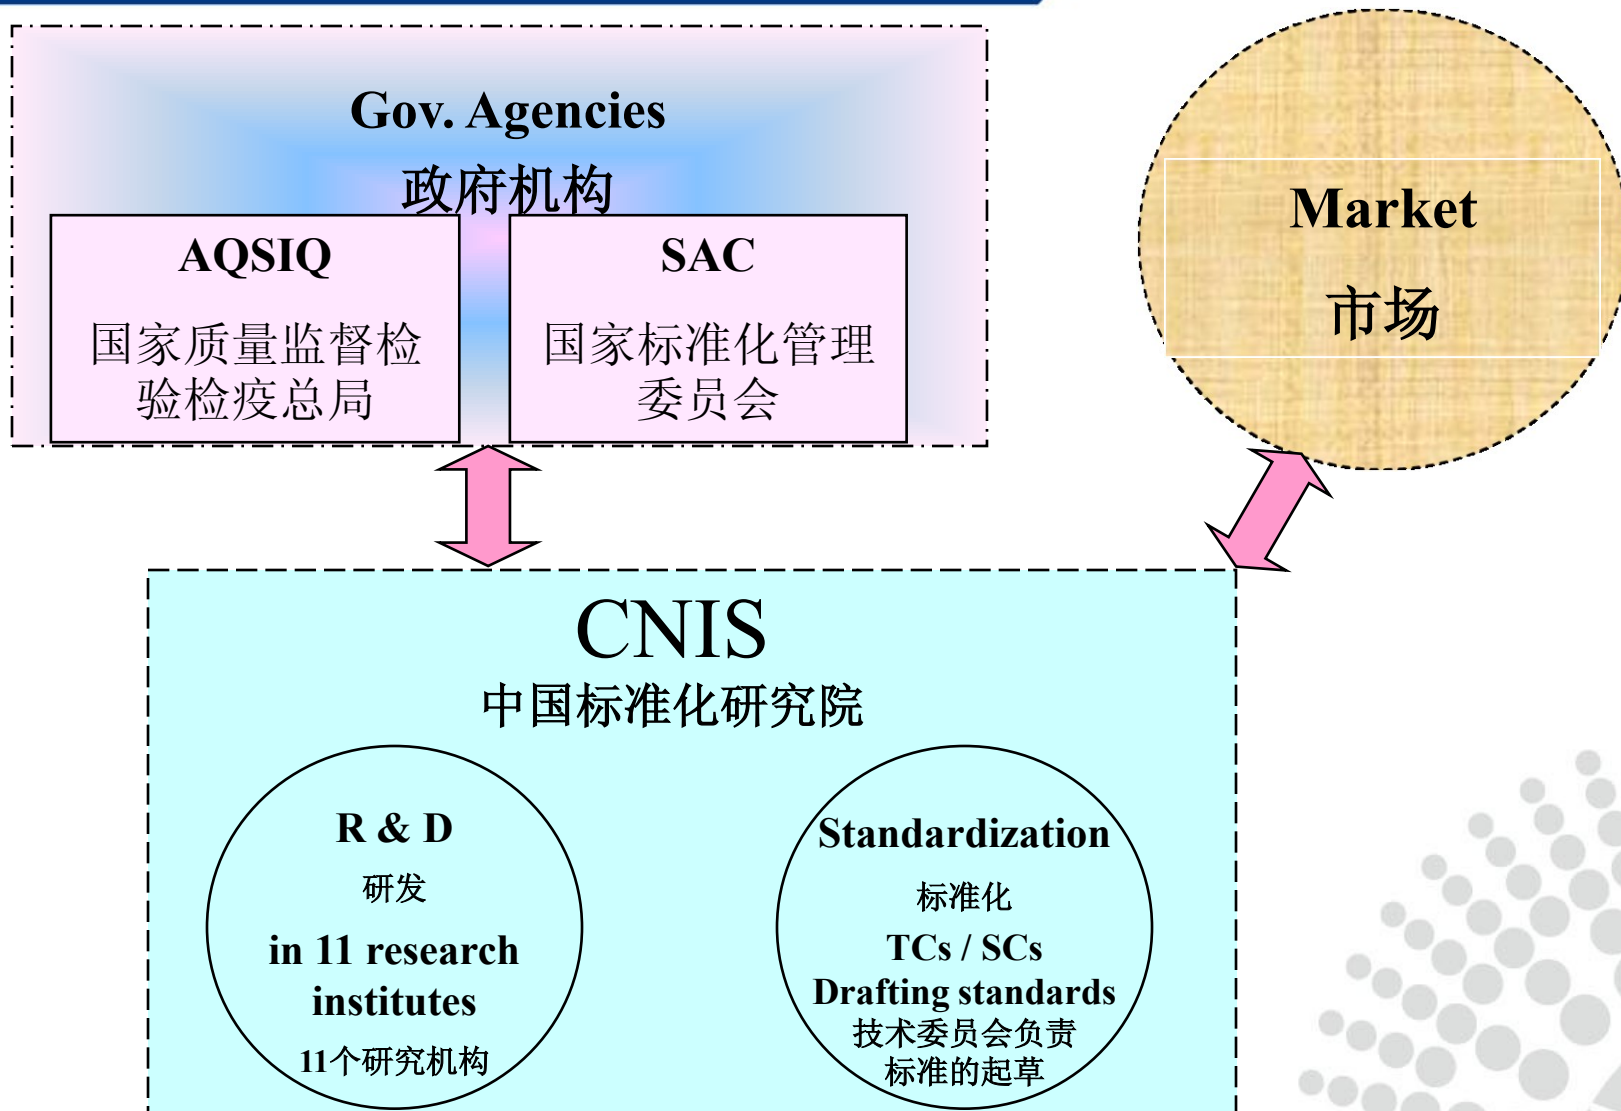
Gov. Agencies
政府机构

AQSIQ
国家质量监督检验检疫总局

SAC
国家标准化管理委员会

Market
市场

CNIS
中国标准化研究院

R & D
研发
in 11 research institutes
11个研究机构

Standardization
标准化
TCs / SCs
Drafting standards
技术委员会负责标准的起草